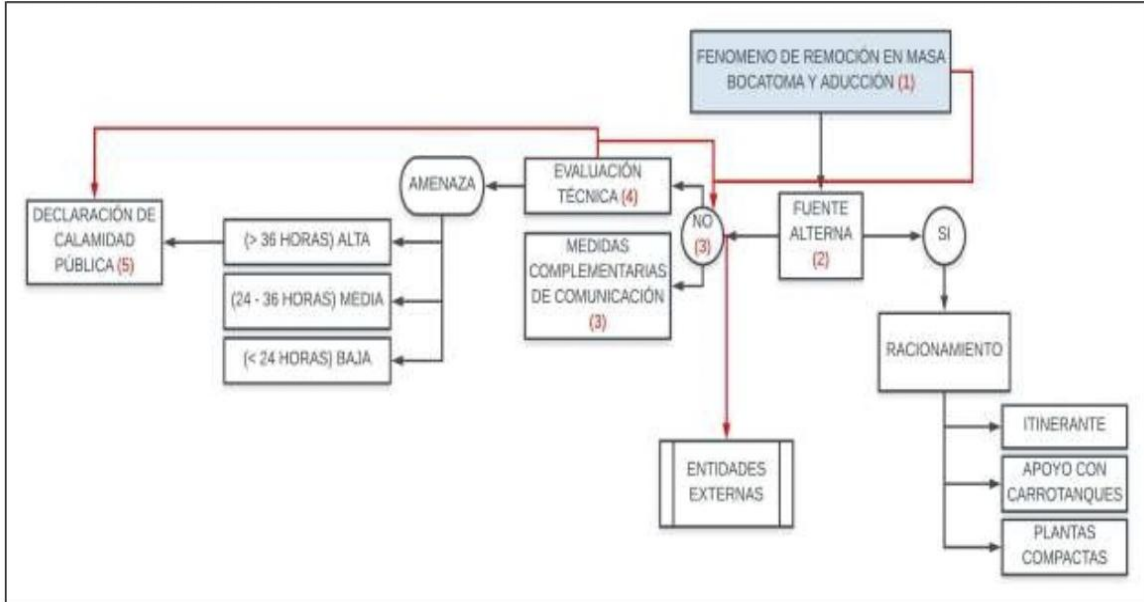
FENOMENO DE REMOCIÓN EN MASA BOCATOMA Y ADUCCIÓN (1)

AMENAZA

EVALUACIÓN TÉCNICA (4)

DECLARACIÓN DE CALAMIDAD PÚBLICA (5)

(> 36 HORAS) ALTA

(24 - 36 HORAS) MEDIA

(< 24 HORAS) BAJA

MEDIDAS COMPLEMENTARIAS DE COMUNICACIÓN (3)

NO (3)

FUENTE ALTERNA (2)

SI

RACIONAMIENTO

ITINERANTE

APOYO CON CARROTANQUES

PLANTAS COMPACTAS

ENTIDADES EXTERNAS